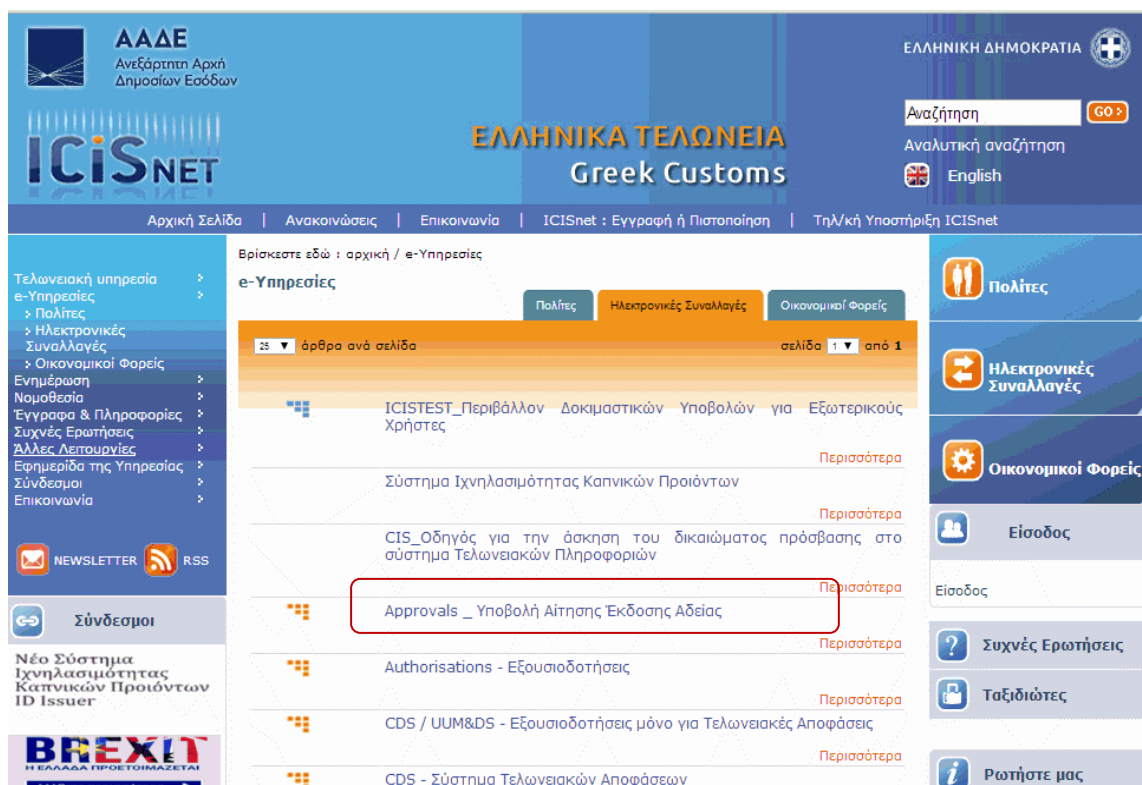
ΑΑΔΕ
Ανεξάρτητη Αρχή Δημοσίων Εσόδων

ΕΛΛΗΝΙΚΗ ΔΗΜΟΚΡΑΤΙΑ

ICISNET

ΕΛΛΗΝΙΚΑ ΤΕΛΩΝΕΙΑ
Greek Customs

Αναζήτηση GO
Αναλυτική αναζήτηση
English

Αρχική Σελίδα | Ανακοινώσεις | Επικοινωνία | ICISnet : Εγγραφή ή Πιστοποίηση | Τηλ/κή Υποστήριξη ICISnet

Τελωνειακή υπηρεσία
e-Υπηρεσίες
Πολίτες
Ηλεκτρονικές Συναλλαγές
Οικονομικοί Φορείς
Ενημέρωση
Νομοθεσία
Έγγραφα & Πληροφορίες
Συχνές Ερωτήσεις
Άλλες Λειτουργίες
Εφημερίδα της Υπηρεσίας
Σύνδεσμοι
Επικοινωνία

NEWSLETTER RSS

Σύνδεσμοι

Νέο Σύστημα Ιχνηλασιμότητας Καπνικών Προϊόντων ID Issuer

BREXIT
Η ΕΛΛΑΔΑ ΠΡΟΕΤΟΙΜΑΖΕΤΑΙ

Βρίσκεστε εδώ : αρχική / e-Υπηρεσίες

e-Υπηρεσίες

Πολίτες | Ηλεκτρονικές Συναλλαγές | Οικονομικοί Φορείς

25 άρθρα ανά σελίδα | σελίδα 1 από 1

ICISTEST_Περιβάλλον Δοκιμαστικών Υποβολών για Εξωτερικούς Χρήστες
Περισσότερα

Σύστημα Ιχνηλασιμότητας Καπνικών Προϊόντων
Περισσότερα

CIS_Οδηγός για την άσκηση του δικαιώματος πρόσβασης στο σύστημα Τελωνειακών Πληροφοριών
Περισσότερα

Approvals _ Υποβολή Αίτησης Έκδοσης Αδείας
Περισσότερα

Authorisations - Εξουσιοδοτήσεις
Περισσότερα

CDS / UUM&DS - Εξουσιοδοτήσεις μόνο για Τελωνειακές Αποφάσεις
Περισσότερα

CDS - Σύστημα Τελωνειακών Αποφάσεων

Πολίτες
Ηλεκτρονικές Συναλλαγές
Οικονομικοί Φορείς

Είσοδος
Είσοδος

Συχνές Ερωτήσεις
Ταξιδιώτες
Ρωτήστε μας